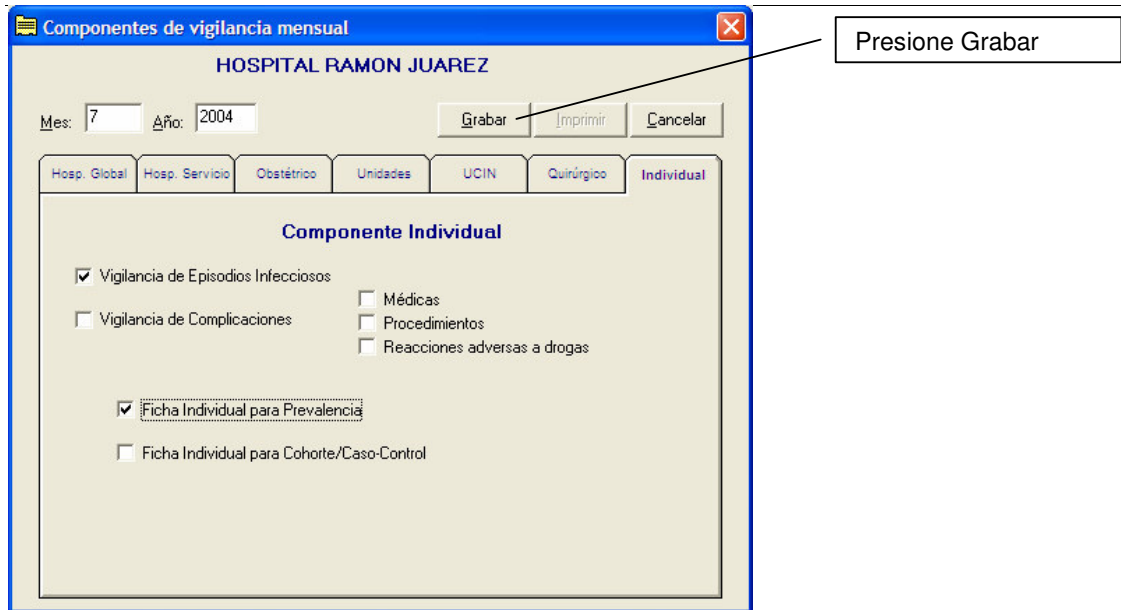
Componentes de vigilancia mensual

HOSPITAL RAMON JUAREZ

Mes: 7 Año: 2004

Grabar Imprimir Cancelar

Presione Grabar

Hosp. Global | Hosp. Servicio | Obstétrico | Unidades | UCIN | Quirúrgico | Individual

Componente Individual

Vigilancia de Episodios Infecciosos

Vigilancia de Complicaciones

Médicas

Procedimientos

Reacciones adversas a drogas

Ficha Individual para Prevalencia

Ficha Individual para Cohorte/Caso-Control